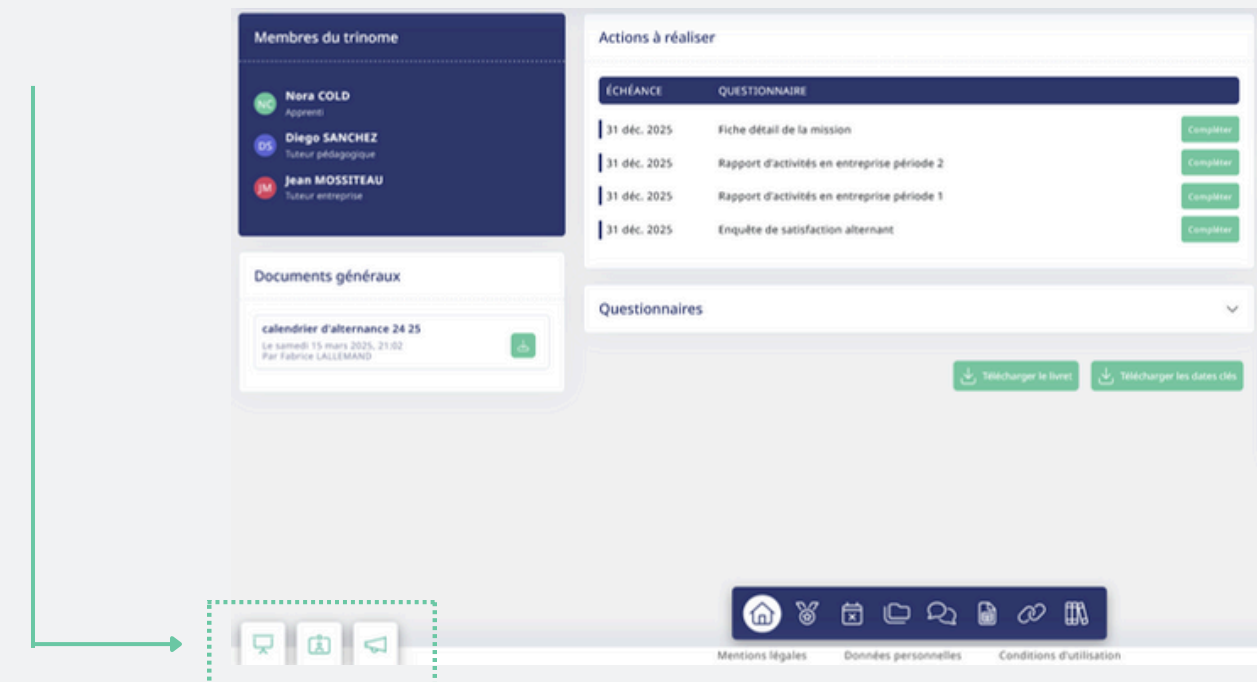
Membres du trinome

NC Nora COLD
Apprenti

DS Diego SANCHEZ
Tuteur pédagogique

JM Jean MOSSITEAU
Tuteur entreprise

Documents généraux

calendrier d'alternance 24 25
Le samedi 15 mars 2025, 21:02
Par Fabrice LALLEMAND

Actions à réaliser

| ÉCHÉANCE | QUESTIONNAIRE | |
|---|---|---|
| 31 déc. 2025 | Fiche détail de la mission | Compléter |
| 31 déc. 2025 | Rapport d'activités en entreprise période 2 | Compléter |
| 31 déc. 2025 | Rapport d'activités en entreprise période 1 | Compléter |
| 31 déc. 2025 | Enquête de satisfaction alternant | Compléter |

Questionnaires

Télécharger le livret
Télécharger les dates clés

Mentions légales Données personnelles Conditions d'utilisation